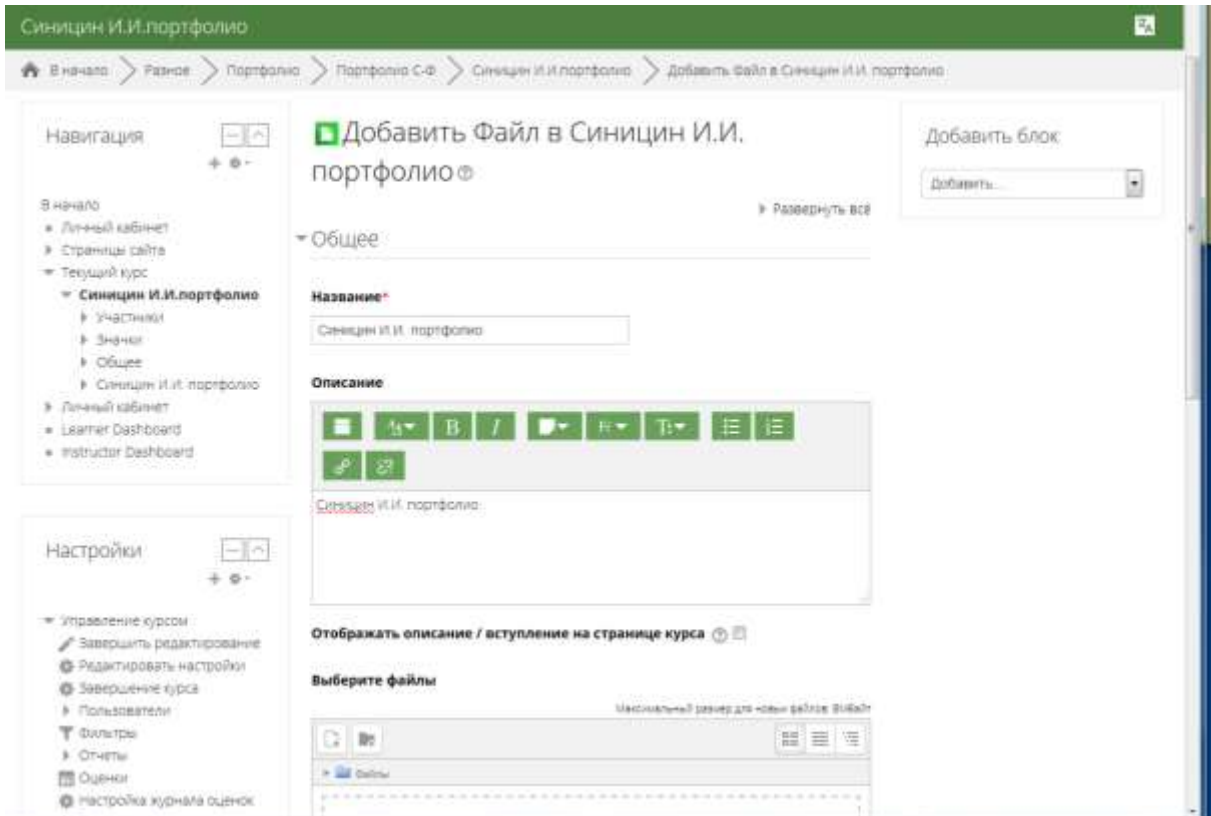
Синицин И.И.портфолио

В начало > Разное > Портфолио > Портфолио С-Ф > Синицин И.И.портфолио > Добавить Файл в Синицин И.И. портфолио

Навигация

В начало
Личный кабинет
Страницы сайта
Текущий курс
Синицин И.И.портфолио
Участники
Значки
Общее
Синицин И.И. портфолио
Личный кабинет
Learner Dashboard
Instructor Dashboard

Настройки

Управление курсом
Завершить редактирование
Редактировать настройки
Завершение курса
Пользователи
Фильтры
Отчеты
Оценки
Настройка журнала оценок

Добавить Файл в Синицин И.И. портфолио

Развернуть всё

Общее

Название*

Синицин И.И. портфолио

Описание

Синицин И.И. портфолио

Отображать описание / вступление на странице курса

Выберите файлы

Максимальный размер для новых файлов: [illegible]

Файлы

Добавить блок

Добавить...